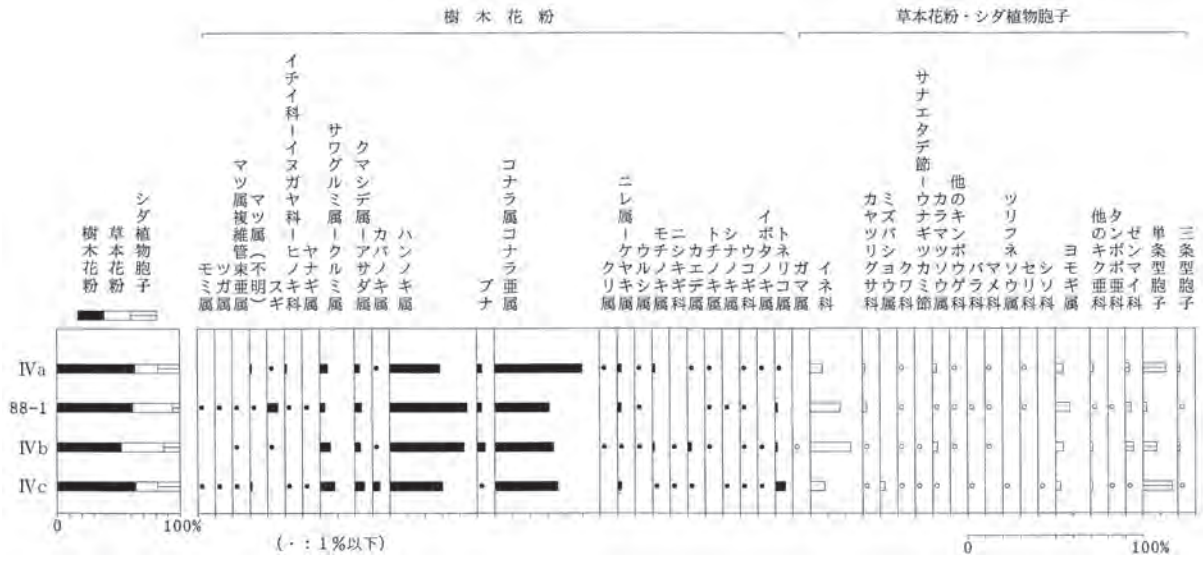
樹木花粉

草本花粉・シダ植物胞子

樹木花粉
草本花粉
シダ植物胞子

モミ属
ツガ属
マツ属複維管束亜属
マツ属（不明）
スギ
イチイ科－イヌガヤ科－ヒノキ科
ヤナギ属
サワグルミ属－クルミ属
クマシデ属－アサダ属
カバノキ属
ハンノキ属
ブナ
コナラ属コナラ亜属
ニレ属－ケヤキ属
クマシデ属
モチノキ科
ニシキギ科
カエデ属
トチノキ属
シナノキ属
イボタノキ属
トネリコ属
ガマ属
イネ科
カヤツリグサ科
ミズバショウ属
サナエタデ節－ウナギツカミ節
他のタデ科
マツブサ科
他のキンポウゲ科
バラ科
マメ科
ツリフネソウ属
セリ科
シソ科
ヨモギ属
他のキク亜科
タンポポ亜科
ゼンマイ科
単条型胞子
三条型胞子

IVa
88-1
IVb
IVc

0
100%

（・：1％以下）

0
100%